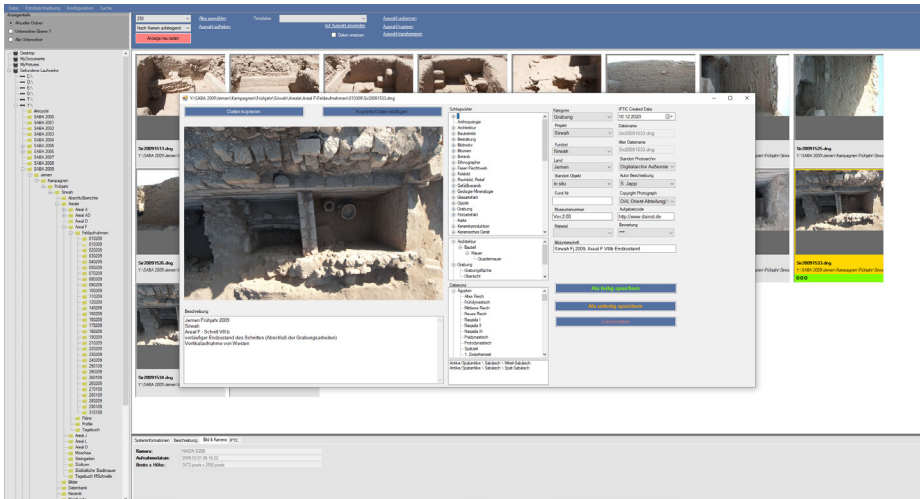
Datei Fotobeschreibung Konfiguration Suche

Aktueller Ordner
Unterordner Ebene 1
Alle Unterordner

250
Nach Namen aufsteigend
Anzeige neu laden

Alle auswählen
Auswahl aufheben

Template
auf Auswahl anwenden
Daten ersetzen

Auswahl umbenennen
Auswahl kopieren
Auswahl transformieren

Desktop
MyDocuments
MyPictures
Gefundene Laufwerke
C:\
D:\
E:\
F:\
T:\
Y:\
Recycle
SABA 2000
SABA 2001
SABA 2002
SABA 2003
SABA 2004
SABA 2005
SABA 2006
SABA 2007
SABA 2008
SABA 2009
Jemen
Kampagnen
Frühjahr
Sirwah
Abschlußberichte
Areale
Areal A
Areal AD
Areal D
Areal F
Feldaufnahmen
Fotos
Profile
Tagebuch
Areal J
Areal L
Areal O
Wisenhaa
Steingeräte
Südturm
Südöstliche Stadtmauer
Tagebuch MSchnelle
Bilder
Datenbank
Keramik

Si20091513.dng
Si20091526.dng
Si20091534.dng
Si20091525.dng
Si20091533.dng

Y:\SABA 2009\Jemen\Kampagnen\Frühjahr\Sirwah\Areale\Areal F\Feldaufnahmen\010209\Si20091533.dng

Daten kopieren
Kopierte Daten einfügen

Schlagwörter
Anthropologie
Architektur
Bauteilreste
Bestattung
Bildfotos
Blumen
Botanik
Ethnographie
Feuer / Nachtfoto
Fotobild
Fundstück
Gefäßkeramik
Geologie-Mineralogie
Glasarbeiten
Objekte
Grabung
Holzarbeiten
Karte
Keramikscherben
Keramisches Gerät

Architektur
Bauteil
Mauer
Quadermauer
Grabung
Grabungsfläche
Übersicht

Datierung
Ägypten
Altes Reich
Frühdynastisch
Mittleres Reich
Neues Reich
Naqada I
Naqada II
Naqada III
Prädynastisch
Protodynastisch
Spätzeit
1. Zwischenzeit
Antike (Sabäisch) \ Sabäisch \ Mittel-Sabäisch
Antike (Sabäisch) \ Sabäisch \ Spät-Sabäisch

Kategorie
Grabung
Projekt
Sirwah
Fundort
Sirwah
Land
Jemen
Standort Objekt
in situ
Fund Nr.
Museumsnummer
Vev:2:00
Material

IPTC Created Date
10.12.2020
Dateiname
Si20091533.dng
Alter Dateiname
Si20091533.dng
Standort Photoarchiv
Digitalarchiv Außenstelle
Autor Beschreibung
S. Japp
Copyright Photograph
DAI, Orient-Abteilung
Aufgabencode
http://www.dainst.de
Bewertung

Bildunterschrift
Sirwah Fj 2009, Areal F VIIb Endzustand

Als fertig speichern
Als unfertig speichern
Zurücksetzen

Beschreibung
Jemen Frühjahr 2009
Sirwah
Areal F - Schnitt VIIb
vorläufiger Endzustand des Schnittes (Abschluß der Grabungsarbeiten)
Vertikalaufnahme von Westen

Systeminformationen Beschreibung Bild & Kamera IPTC
Kamera: NIKON D200
Aufnahmedatum: 2009.03.01 16:16:22
Breite x Höhe: 3872 pixels x 2592 pixels